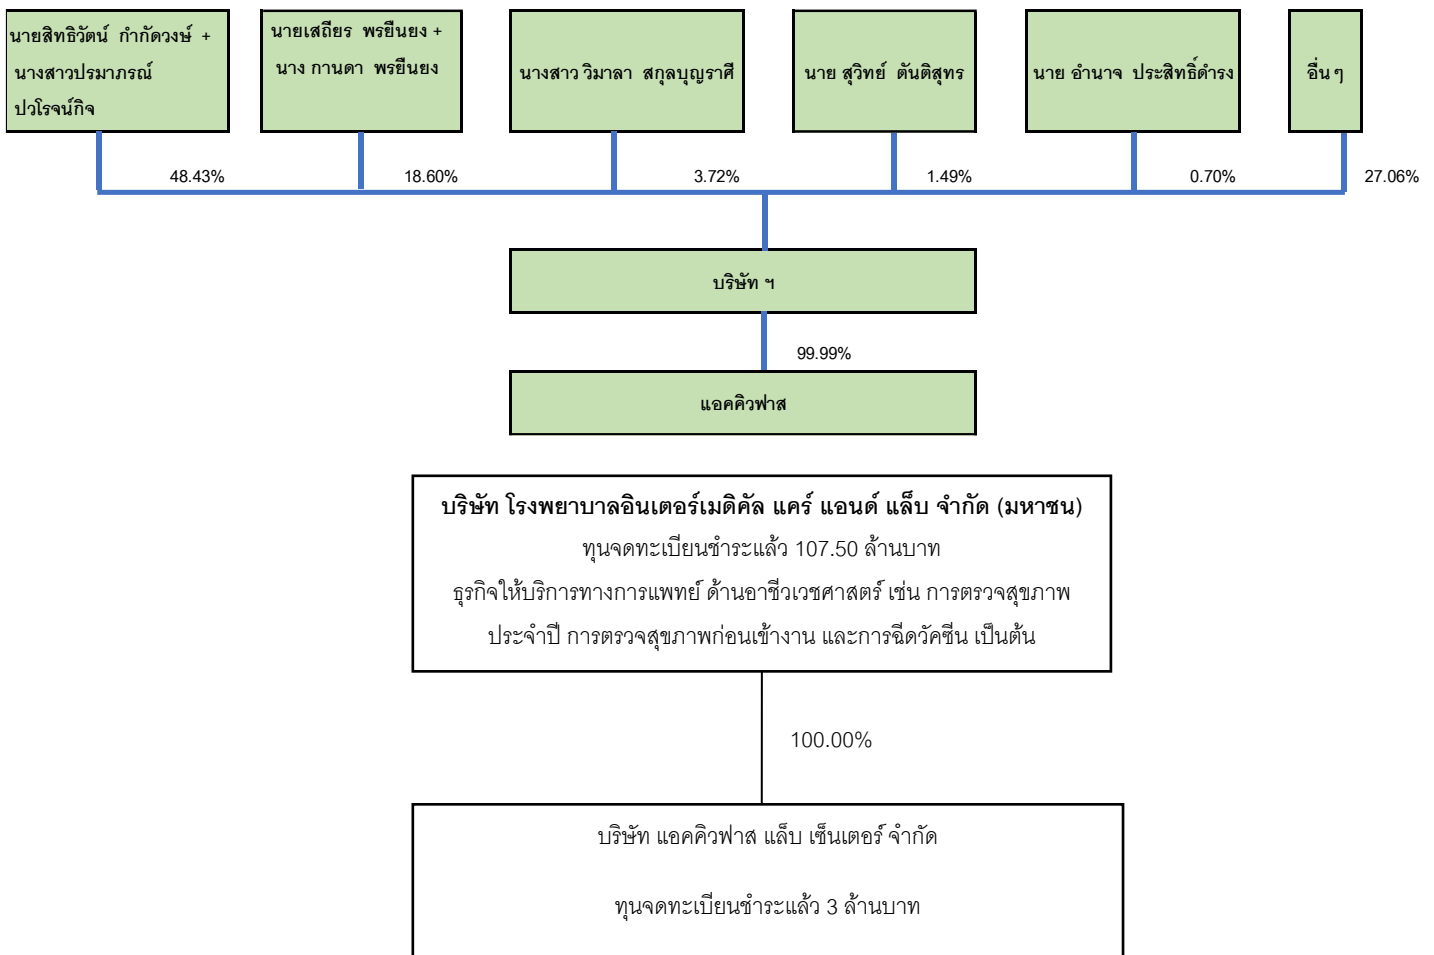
นายสิทธิวัฒน์ กำกัดวงษ์ + นางสาวปรมาภรณ์ ปวโรจน์กิจ

นายเสถียร พรยืนยง + นาง กานดา พรยืนยง

นางสาว วิมาลา สกุลบุญราศี

นาย สุวิทย์ ตันติสุทร

นาย อำนาจ ประสิทธิ์ดำรง

อื่น ๆ

48.43%

18.60%

3.72%

1.49%

0.70%

27.06%

บริษัท ฯ

99.99%

แอคคิวฟาส

บริษัท โรงพยาบาลอินเตอร์เมดิคัล แคร์ แอนด์ แล็บ จำกัด (มหาชน)
ทุนจดทะเบียนชำระแล้ว 107.50 ล้านบาท
ธุรกิจให้บริการทางการแพทย์ ด้านอาชีวเวชศาสตร์ เช่น การตรวจสุขภาพประจำปี การตรวจสุขภาพก่อนเข้างาน และการฉีดวัคซีน เป็นต้น

100.00%

บริษัท แอคคิวฟาส แล็บ เซ็นเตอร์ จำกัด

ทุนจดทะเบียนชำระแล้ว 3 ล้านบาท